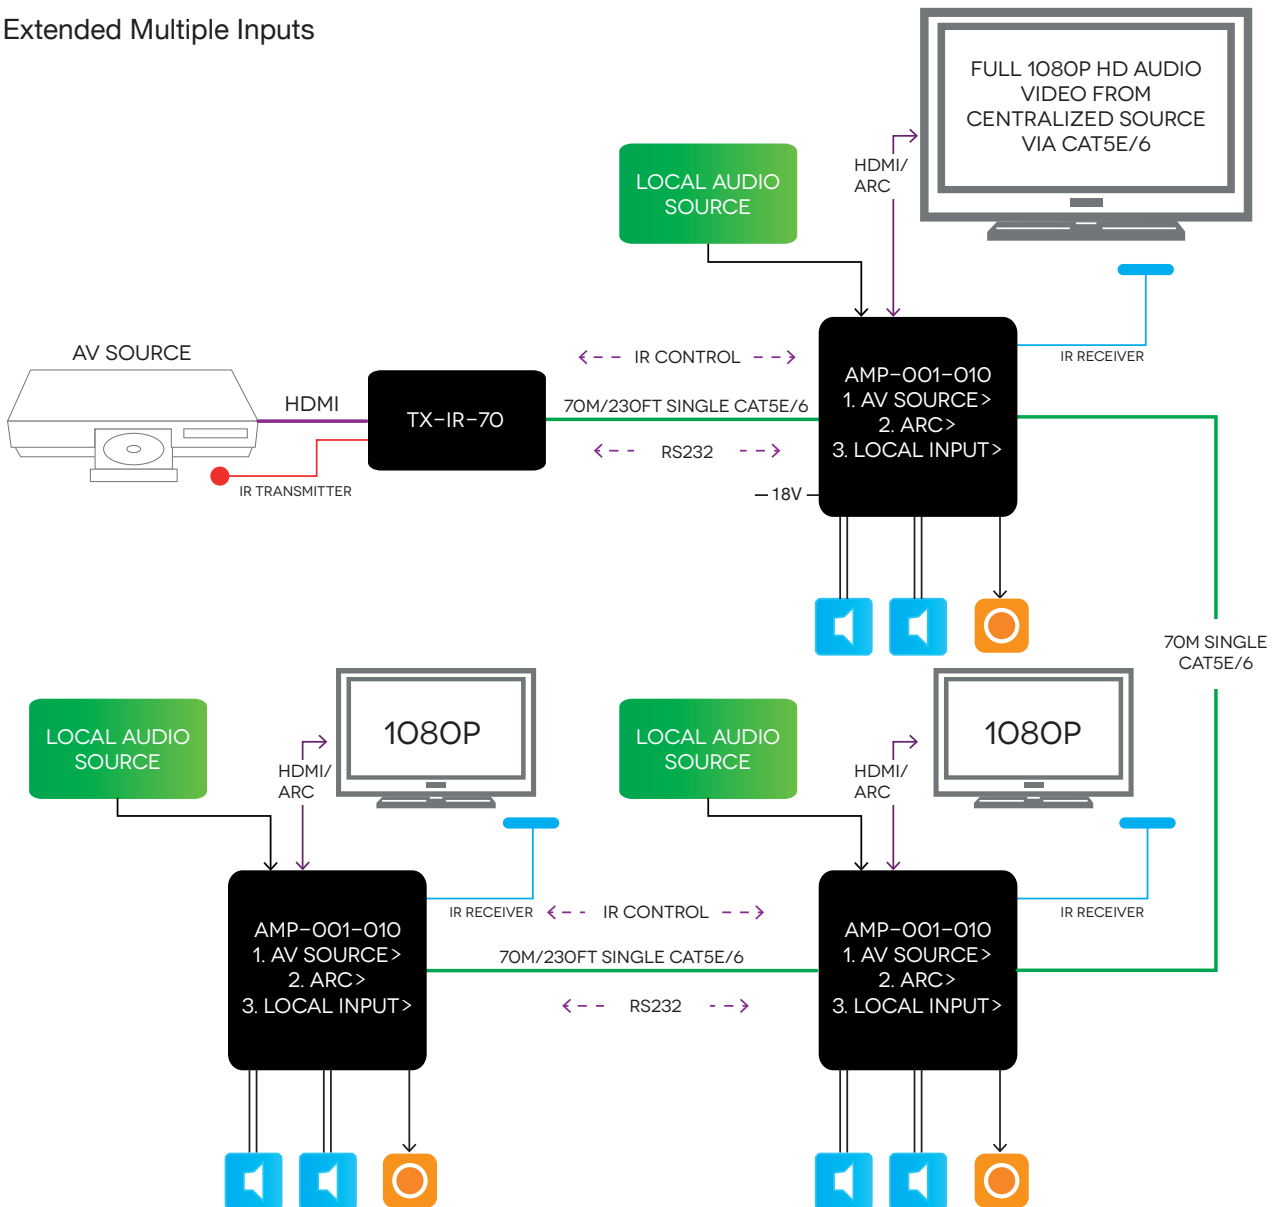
Extended Multiple Inputs

FULL 1080P HD AUDIO VIDEO FROM CENTRALIZED SOURCE VIA CAT5E/6

LOCAL AUDIO SOURCE

HDMI/ ARC

AV SOURCE

IR CONTROL

IR RECEIVER

HDMI

TX-IR-70

70M/230FT SINGLE CAT5E/6

AMP-001-010
1. AV SOURCE >
2. ARC >
3. LOCAL INPUT >

RS232

IR TRANSMITTER

18V

70M SINGLE CAT5E/6

LOCAL AUDIO SOURCE

HDMI/ ARC

1080P

LOCAL AUDIO SOURCE

HDMI/ ARC

1080P

AMP-001-010
1. AV SOURCE >
2. ARC >
3. LOCAL INPUT >

IR RECEIVER

IR CONTROL

70M/230FT SINGLE CAT5E/6

RS232

AMP-001-010
1. AV SOURCE >
2. ARC >
3. LOCAL INPUT >

IR RECEIVER